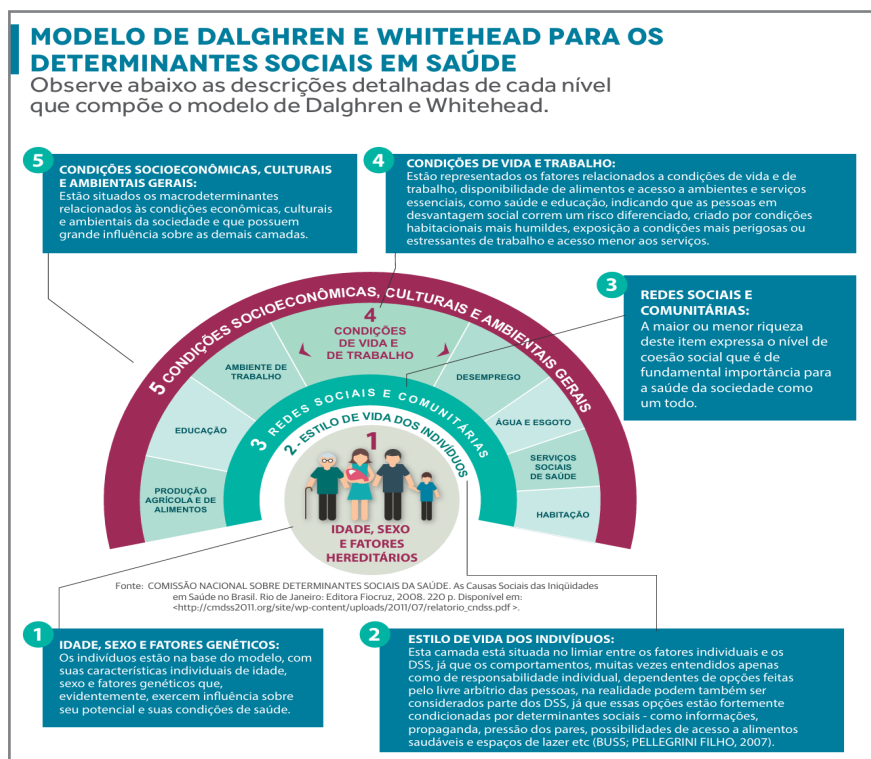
MODELO DE DALGHREN E WHITEHEAD PARA OS DETERMINANTES SOCIAIS EM SAÚDE
Observe abaixo as descrições detalhadas de cada nível que compõe o modelo de Dalghren e Whitehead.

5
CONDIÇÕES SOCIOECONÔMICAS, CULTURAIS E AMBIENTAIS GERAIS:
Estão situados os macrodeterminantes relacionados às condições econômicas, culturais e ambientais da sociedade e que possuem grande influência sobre as demais camadas.

4
CONDIÇÕES DE VIDA E TRABALHO:
Estão representados os fatores relacionados a condições de vida e de trabalho, disponibilidade de alimentos e acesso a ambientes e serviços essenciais, como saúde e educação, indicando que as pessoas em desvantagem social correm um risco diferenciado, criado por condições habitacionais mais humildes, exposição a condições mais perigosas ou estressantes de trabalho e acesso menor aos serviços.

3
REDES SOCIAIS E COMUNITÁRIAS:
A maior ou menor riqueza deste item expressa o nível de coesão social que é de fundamental importância para a saúde da sociedade como um todo.

5 CONDIÇÕES SOCIOECONÔMICAS, CULTURAIS E AMBIENTAIS GERAIS
4 CONDIÇÕES DE VIDA E DE TRABALHO
AMBIENTE DE TRABALHO
DESEMPREGO
EDUCAÇÃO
ÁGUA E ESGOTO
PRODUÇÃO AGRÍCOLA E DE ALIMENTOS
SERVIÇOS SOCIAIS DE SAÚDE
HABITAÇÃO
3 REDES SOCIAIS E COMUNITÁRIAS
2 ESTILO DE VIDA DOS INDIVÍDUOS
1
IDADE, SEXO E FATORES HEREDITÁRIOS

Fonte: COMISSÃO NACIONAL SOBRE DETERMINANTES SOCIAIS DA SAÚDE. As Causas Sociais das Iniqüidades em Saúde no Brasil. Rio de Janeiro: Editora Fiocruz, 2008. 220 p. Disponível em: <http://cmdss2011.org/site/wp-content/uploads/2011/07/relatorio_cndss.pdf >.

1
IDADE, SEXO E FATORES GENÉTICOS:
Os indivíduos estão na base do modelo, com suas características individuais de idade, sexo e fatores genéticos que, evidentemente, exercem influência sobre seu potencial e suas condições de saúde.

2
ESTILO DE VIDA DOS INDIVÍDUOS:
Esta camada está situada no limiar entre os fatores individuais e os DSS, já que os comportamentos, muitas vezes entendidos apenas como de responsabilidade individual, dependentes de opções feitas pelo livre arbítrio das pessoas, na realidade podem também ser considerados parte dos DSS, já que essas opções estão fortemente condicionadas por determinantes sociais - como informações, propaganda, pressão dos pares, possibilidades de acesso a alimentos saudáveis e espaços de lazer etc (BUSS; PELLEGRINI FILHO, 2007).